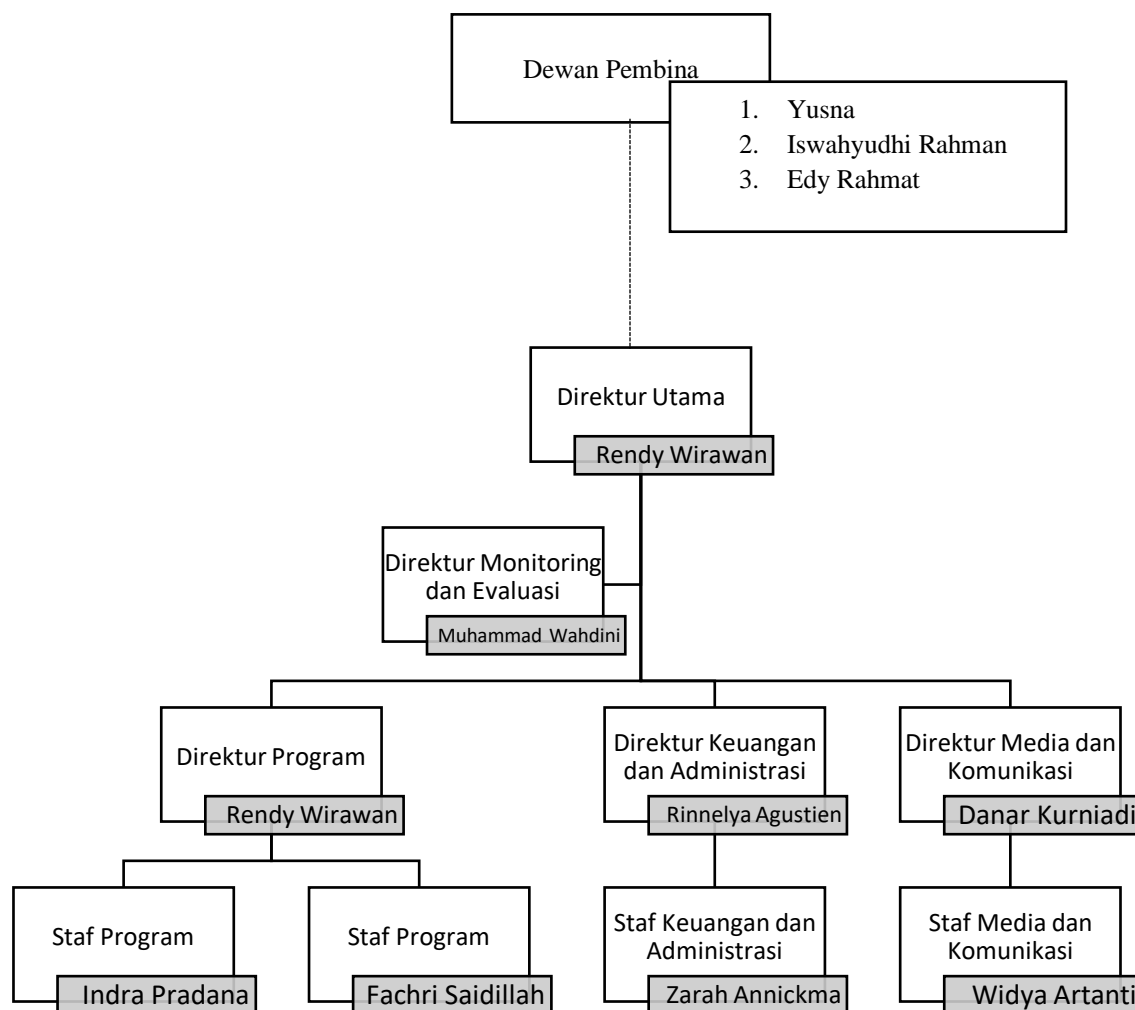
Dewan Pembina

1. Yusna
2. Iswahyudhi Rahman
3. Edy Rahmat

Direktur Utama
Rendy Wirawan

Direktur Monitoring dan Evaluasi
Muhammad Wahdini

Direktur Program
Rendy Wirawan

Direktur Keuangan dan Administrasi
Rinnelya Agustien

Direktur Media dan Komunikasi
Danar Kurniadi

Staf Program
Indra Pradana

Staf Program
Fachri Saidillah

Staf Keuangan dan Administrasi
Zarah Annickma

Staf Media dan Komunikasi
Widya Artanti